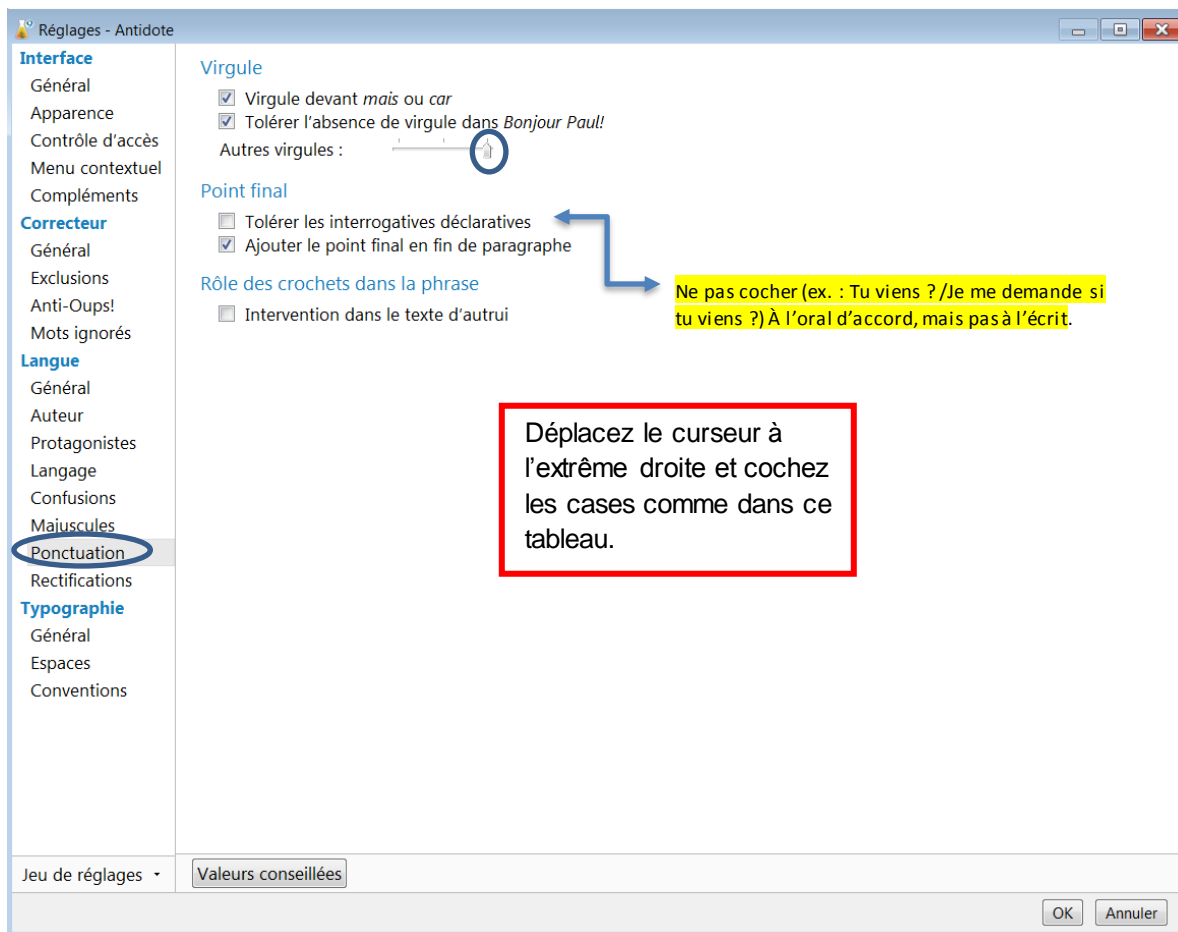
Réglages - Antidote

Interface
Général
Apparence
Contrôle d'accès
Menu contextuel
Compléments
Correcteur
Général
Exclusions
Anti-Oups!
Mots ignorés
Langue
Général
Auteur
Protagonistes
Langage
Confusions
Majuscules
Ponctuation
Rectifications
Typographie
Général
Espaces
Conventions

Jeu de réglages

Virgule
Virgule devant *mais* ou *car*
Tolérer l'absence de virgule dans *Bonjour Paul!*
Autres virgules :

Point final
Tolérer les interrogatives déclaratives
Ajouter le point final en fin de paragraphe

Rôle des crochets dans la phrase
Intervention dans le texte d'autrui

Ne pas cocher (ex. : Tu viens ? /Je me demande si tu viens ?) À l'oral d'accord, mais pas à l'écrit.

Déplacez le curseur à l'extrême droite et cochez les cases comme dans ce tableau.

Valeurs conseillées

OK
Annuler